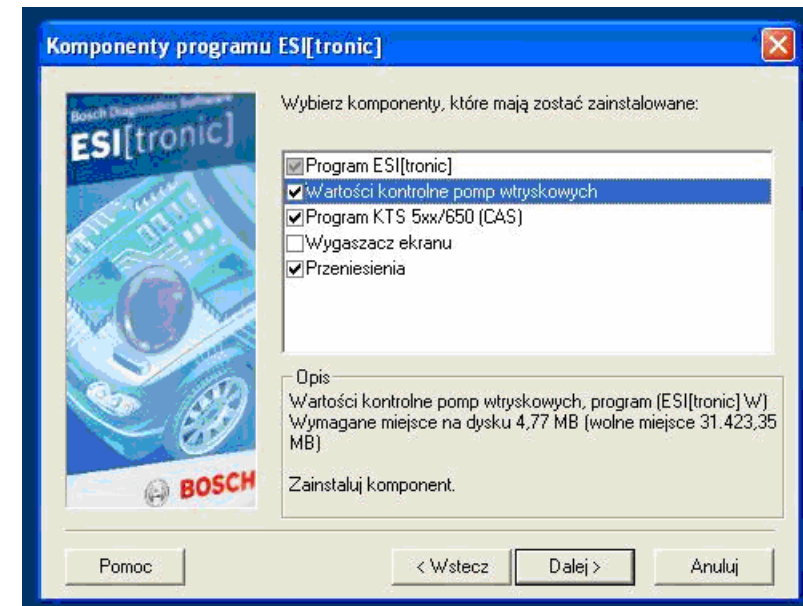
Komponenty programu ESI[tronic]

Bosch Diagnostics Software
ESI[tronic]

BOSCH

Wybierz komponenty, które mają zostać zainstalowane:

Program ESI[tronic]
Wartości kontrolne pomp wtryskowych
Program KTS 5xx/650 (CAS)
Wygaszacz ekranu
Przeniesienia

Opis
Wartości kontrolne pomp wtryskowych, program (ESI[tronic] W)
Wymagane miejsce na dysku 4,77 MB (wolne miejsce 31.423,35 MB)

Zainstaluj komponent.

Pomoc
< Wstecz
Dalej >
Anuluj